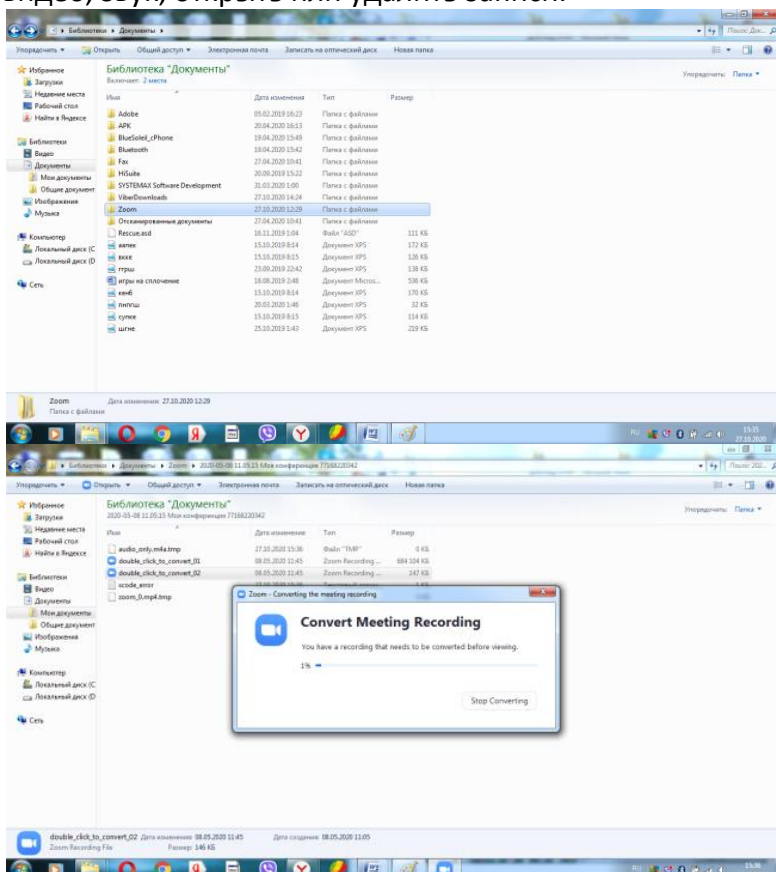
видео, звук, открыть или удалить запись.

Библиотеки ▸ Документы ▸

Упорядочить ▾ Открыть Общий доступ ▾ Электронная почта Записать на оптический диск Новая папка

Избранное
Загрузки
Недавние места
Рабочий стол
Найти в Яндексе

Библиотеки
Видео
Документы
Мои документы
Общие документ
Изображения
Музыка

Компьютер
Локальный диск (C
Локальный диск (D

Сеть

Библиотека "Документы"
Включает: 2 места

Упорядочить: Папка ▾

| Имя | Дата изменения | Тип | Размер |
|---|---|---|---|
| Adobe | 05.02.2019 16:23 | Папка с файлами | |
| APK | 20.04.2020 16:13 | Папка с файлами | |
| BlueSoleil_cPhone | 19.04.2020 15:49 | Папка с файлами | |
| Bluetooth | 19.04.2020 15:42 | Папка с файлами | |
| Fax | 27.04.2020 10:41 | Папка с файлами | |
| HiSuite | 20.09.2019 15:22 | Папка с файлами | |
| SYSTEMAX Software Development | 31.03.2020 1:00 | Папка с файлами | |
| ViberDownloads | 27.10.2020 14:24 | Папка с файлами | |
| Zoom | 27.10.2020 12:29 | Папка с файлами | |
| Отсканированные документы | 27.04.2020 10:41 | Папка с файлами | |
| Rescue.asd | 16.11.2019 1:04 | Файл "ASD" | 111 КБ |
| вапек | 15.10.2019 8:14 | Документ XPS | 172 КБ |
| вкке | 15.10.2019 8:15 | Документ XPS | 126 КБ |
| ггрш | 23.09.2019 22:42 | Документ XPS | 138 КБ |
| игры на сплочение | 18.08.2019 2:48 | Документ Micros... | 536 КБ |
| кенб | 15.10.2019 8:14 | Документ XPS | 170 КБ |
| пнпгш | 20.03.2020 1:46 | Документ XPS | 32 КБ |
| сунке | 15.10.2019 8:15 | Документ XPS | 114 КБ |
| шгне | 25.10.2019 1:43 | Документ XPS | 219 КБ |

Zoom Дата изменения: 27.10.2020 12:29
Папка с файлами

RU 15:35 27.10.2020

Библиотеки ▸ Документы ▸ Zoom ▸ 2020-05-08 11.05.15 Моя конференция 77168220342

Упорядочить ▾ Открыть Общий доступ ▾ Электронная почта Записать на оптический диск Новая папка

Библиотека "Документы"
2020-05-08 11.05.15 Моя конференция 77168220342

Упорядочить: Папка ▾

| Имя | Дата изменения | Тип | Размер |
|---|---|---|---|
| audio_only.m4a.tmp | 27.10.2020 15:36 | Файл "TMP" | 0 КБ |
| double_click_to_convert_01 | 08.05.2020 11:45 | Zoom Recording ... | 684 104 КБ |
| double_click_to_convert_02 | 08.05.2020 11:45 | Zoom Recording ... | 147 КБ |
| xcode_error | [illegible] | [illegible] | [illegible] |
| zoom_0.mp4.tmp | | | |

Zoom - Converting the meeting recording

Convert Meeting Recording
You have a recording that needs to be converted before viewing.
1%
Stop Converting

double_click_to_convert_02 Дата изменения: 08.05.2020 11:45 Дата создания: 08.05.2020 11:05
Zoom Recording File Размер: 146 КБ

15:36